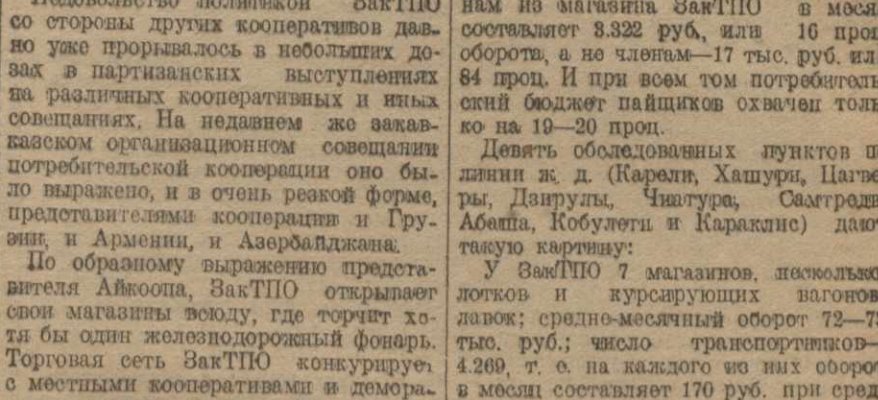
Недовольство политикой ЗакТПО со стороны других кооперативов давно уже прорывалось в небольших дозах в партизанских выступлениях на различных кооперативных и иных совещаниях. На недавнем же закавказском организационном совещании потребительской кооперации оно было выражено, и в очень резкой форме, представителями кооперации и Грузии, и Армении, и Азербайджана.

По образному выражению представителя Айкоопа, ЗакТПО открывает свои магазины всюду, где торчит хотя бы один железнодорожный фонарь. Торговая сеть ЗакТПО конкурирует с местными кооперативами и демора-

нам из магазина ЗакТПО в месяц составляет 3.322 руб. или 16 проц. оборота, а не членам—17 тыс. руб. или 84 проц. И при всем том потребительский бюджет пайщиков охвачен только на 19—20 проц.

Девять обследованных пунктов по линии ж. д. (Карели, Хашури, Цагеры, Дзирулы, Чиатура, Самтредиа, Абаша, Кобулети и Караклис) дают такую картину:

У ЗакТПО 7 магазинов, несколько лотков и курсирующих вагонов лавок; средне-месячный оборот 72—75 тыс. руб.; число транспортников—4.269, т. е. на каждого из них оборот в месяц составляет 170 руб. при сред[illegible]